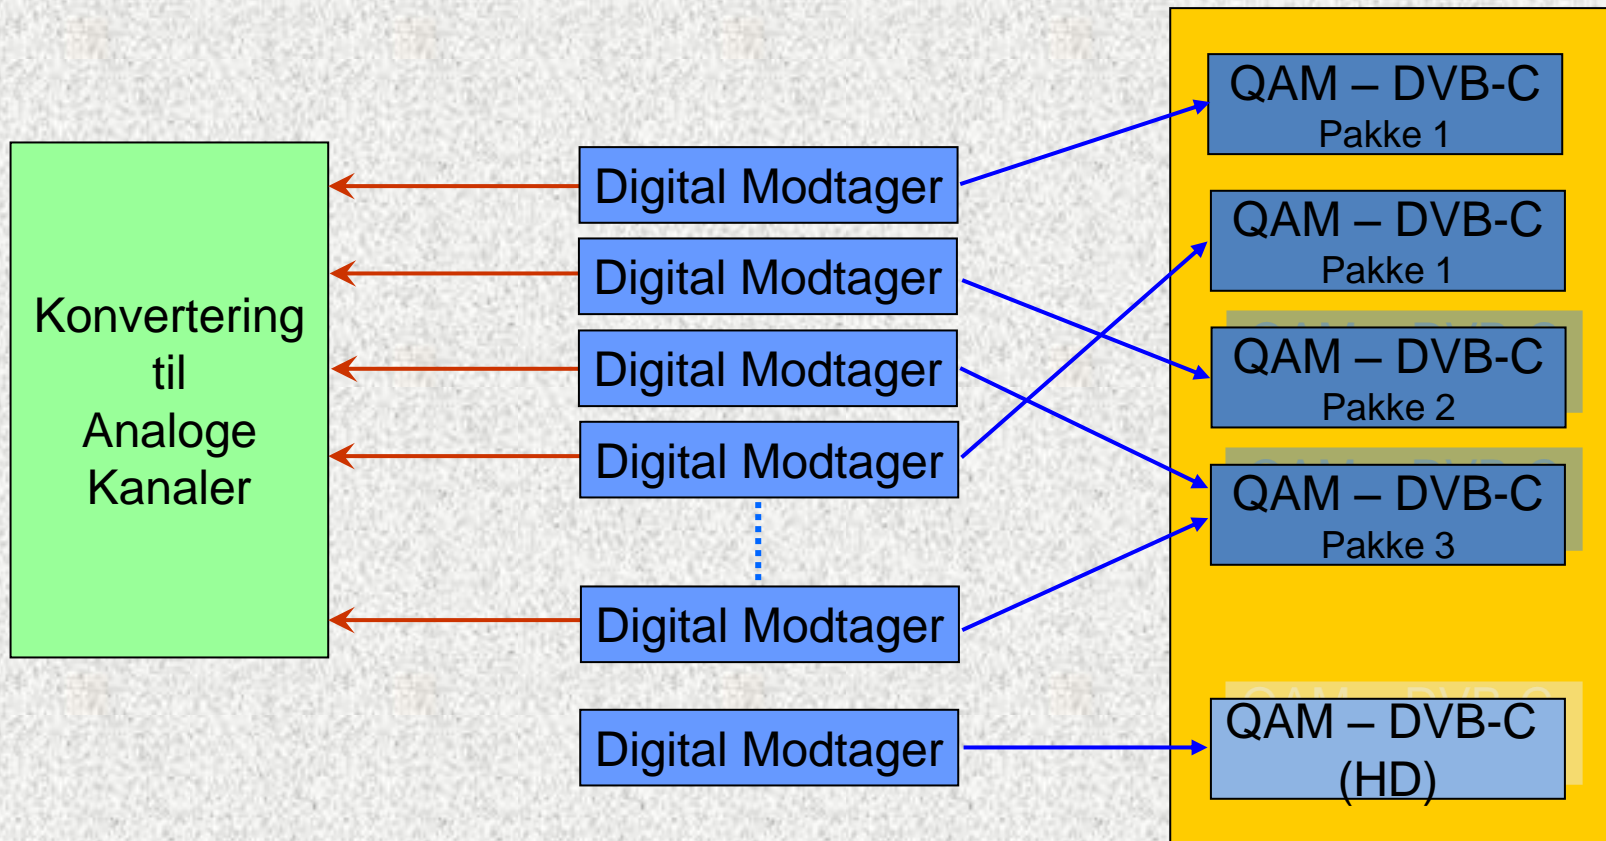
Konvertering til Analoge Kanaler

Digital Modtager

Digital Modtager

Digital Modtager

Digital Modtager

Digital Modtager

Digital Modtager

QAM – DVB-C Pakke 1

QAM – DVB-C Pakke 1

QAM – DVB-C Pakke 2

QAM – DVB-C Pakke 3

QAM – DVB-C (HD)